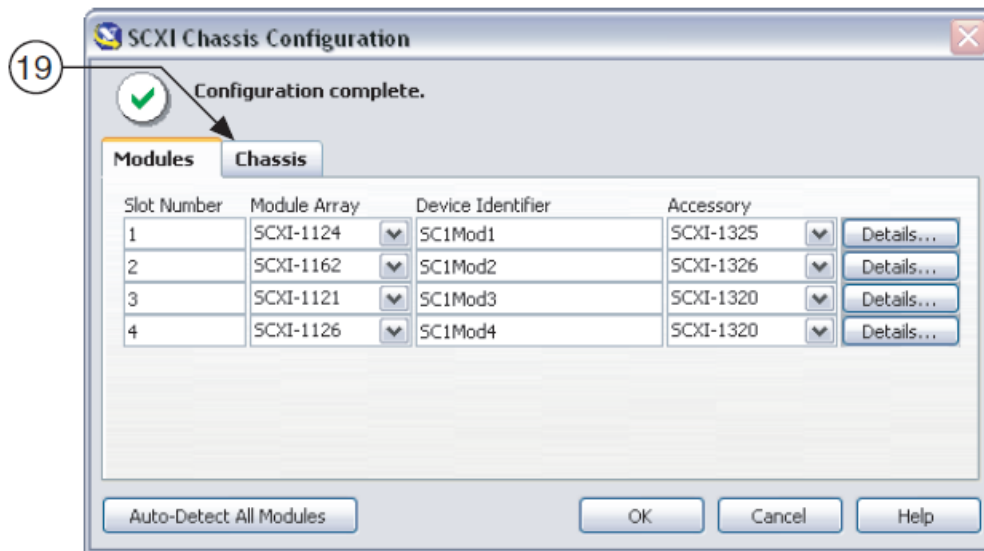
SCXI Chassis Configuration

19

Configuration complete.

Modules | Chassis

| Slot Number | Module Array | Device Identifier | Accessory | |
|---|---|---|---|---|
| 1 | SCXI-1124 | SC1Mod1 | SCXI-1325 | Details... |
| 2 | SCXI-1162 | SC1Mod2 | SCXI-1326 | Details... |
| 3 | SCXI-1121 | SC1Mod3 | SCXI-1320 | Details... |
| 4 | SCXI-1126 | SC1Mod4 | SCXI-1320 | Details... |

Auto-Detect All Modules

OK

Cancel

Help